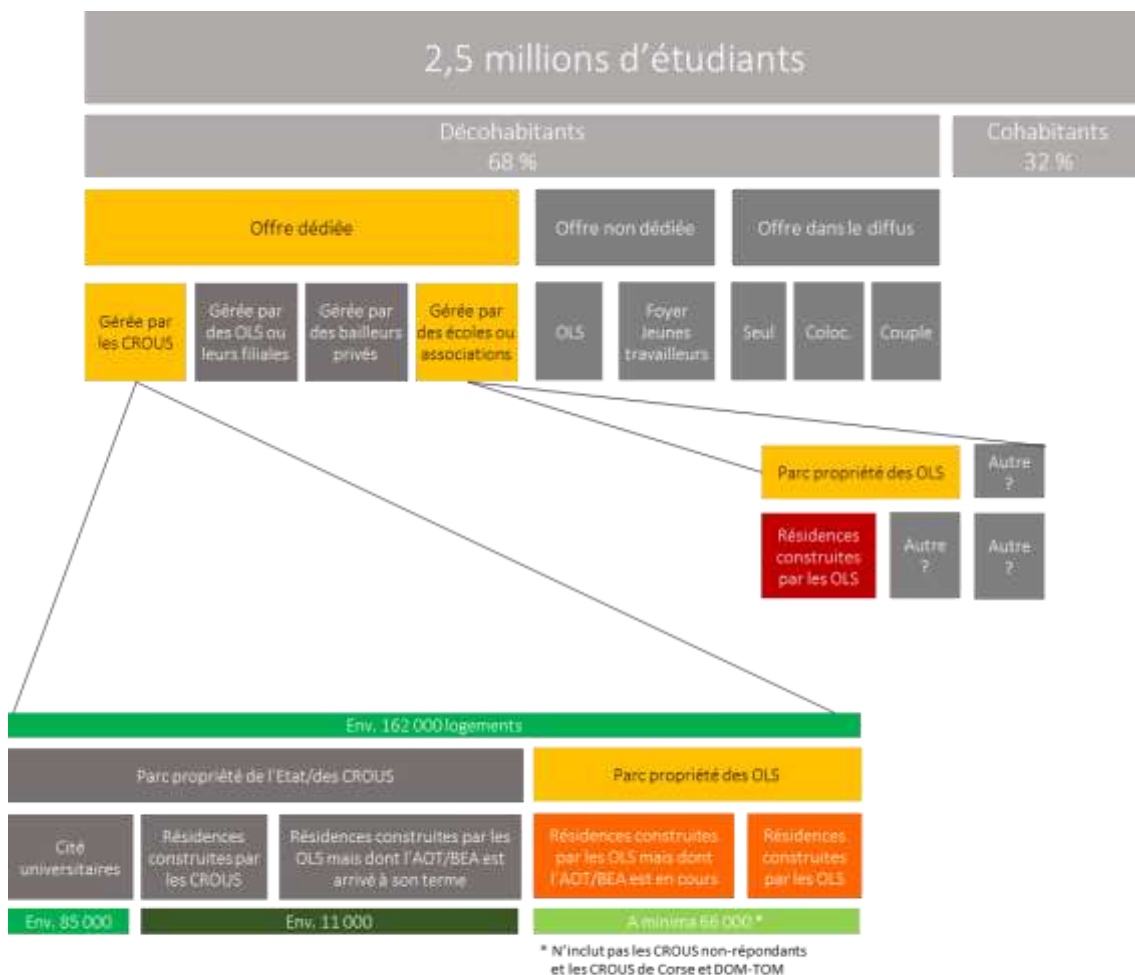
2,5 millions d'étudiants

Décohabitants
68 %

Cohabitants
32 %

Offre dédiée

Offre non dédiée

Offre dans le diffus

Gérée par les CROUS

Gérée par des OLS ou leurs filiales

Gérée par des bailleurs privés

Gérée par des écoles ou associations

OLS

Foyer Jeunes travailleurs

Seul

Coloc.

Couple

Parc propriété des OLS

Autre ?

Résidences construites par les OLS

Autre ?

Autre ?

Env. 162 000 logements

Parc propriété de l'Etat/des CROUS

Parc propriété des OLS

Cité universitaires

Résidences construites par les CROUS

Résidences construites par les OLS mais dont l'AOT/BEA est arrivé à son terme

Résidences construites par les OLS mais dont l'AOT/BEA est en cours

Résidences construites par les OLS

Env. 85 000

Env. 11 000

A minima 66 000 *

* N'inclut pas les CROUS non-répondants et les CROUS de Corse et DOM-TOM